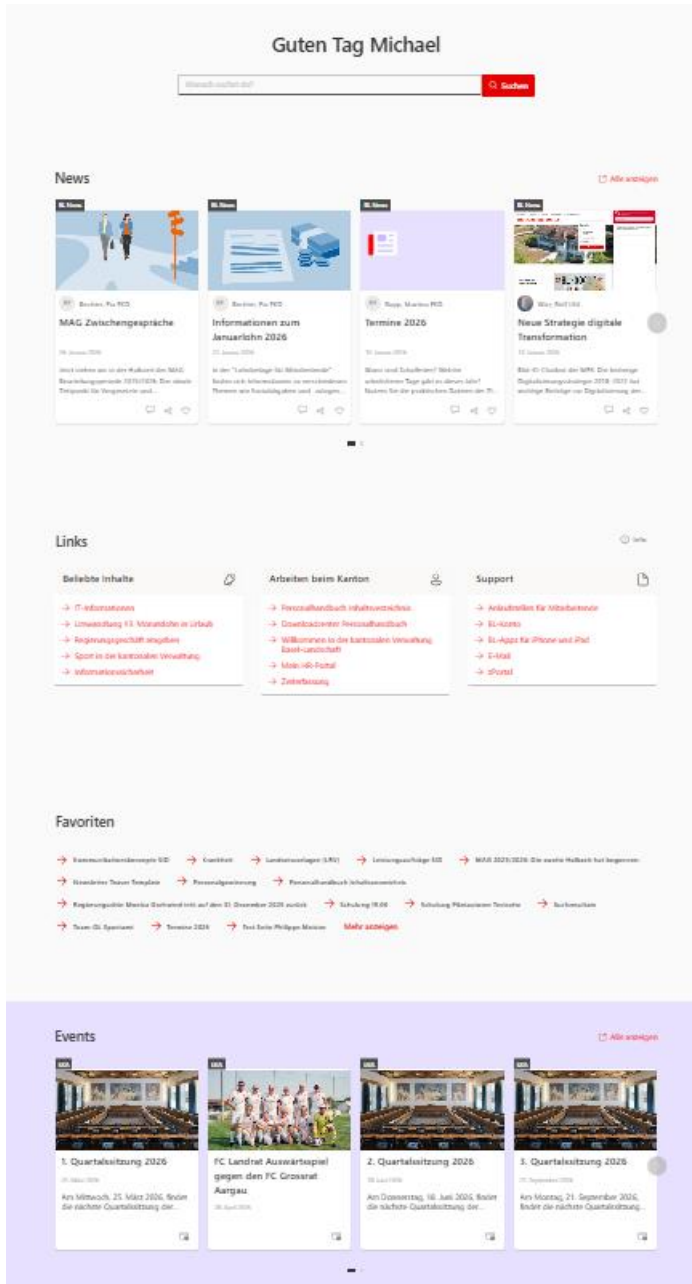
Guten Tag Michael

Wonach suchst du?

Suchen

News

Alle anzeigen

BL News

Bochini, Pia FKD

MAG Zwischengespräche

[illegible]

Jetzt stehen wir in der Halbzeit der MAG Beurteilungsperiode 2025/2026. Der ideale Zeitpunkt für Vorgesetzte und ...

BL News

Bochini, Pia FKD

Informationen zum Januarlohn 2026

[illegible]

In der "Lohnbeilage für Mitarbeitende" finden sich Informationen zu verschiedenen Themen wie Sozialabgaben und ...

BL News

Rapp, Martina FKD

Termine 2026

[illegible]

Blaues und Schaffenden? Welche arbeitsfreien Tage gibt es dieses Jahr? Notiere Sie die praktischen Daten der ...

BL News

Wey, Rolf FKD

Neue Strategie digitale Transformation

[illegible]

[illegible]

Links

Info

Beliebte Inhalte

→ IT-Informationen
→ Umwandlung 13. Monatslohn in Urlaub
→ Regierungsgeschäft eingeben
→ Sport in der kantonalen Verwaltung
→ Informationssicherheit

Arbeiten beim Kanton

→ Personalhandbuch Inhaltsverzeichnis
→ Downloadcenter Personalhandbuch
→ Willkommen in der kantonalen Verwaltung Basel-Landschaft
→ Mein HR-Portal
→ Zeiterfassung

Support

→ Anlaufstellen für Mitarbeitende
→ BL-Konto
→ BL-Apps für iPhone und iPad
→ E-Mail
→ zPortal

Favoriten

→ Kommunikationskonzepte SID → Cockpit → Landratsvorlagen (LRV) → Leistungsaufträge SID → MAG 2025/2026: Die zweite Halbzeit hat begonnen
→ Erweitertes Teaser Template → Personalgewinnung → Personalhandbuch Inhaltsverzeichnis
→ Regierungsrätin Monica Gschwind tritt auf den 31. Dezember 2026 zurück → Schulung IR.00 → Schulung Plattwissen Termine → Suchmaske
→ Team GL Sportamt → Termine 2026 → Test Seite Philippe Meister Mehr anzeigen

Events

Alle anzeigen

LKA

1. Quartalssitzung 2026

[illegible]

Am Mittwoch, 25. März 2026, findet die nächste Quartalssitzung der...

LKA

FC Landrat Auswärtsspiel gegen den FC Grossrat Aargau

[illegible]

LKA

2. Quartalssitzung 2026

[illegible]

Am Donnerstag, 18. Juni 2026, findet die nächste Quartalssitzung der...

LKA

3. Quartalssitzung 2026

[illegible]

Am Montag, 21. September 2026, findet die nächste Quartalssitzung...